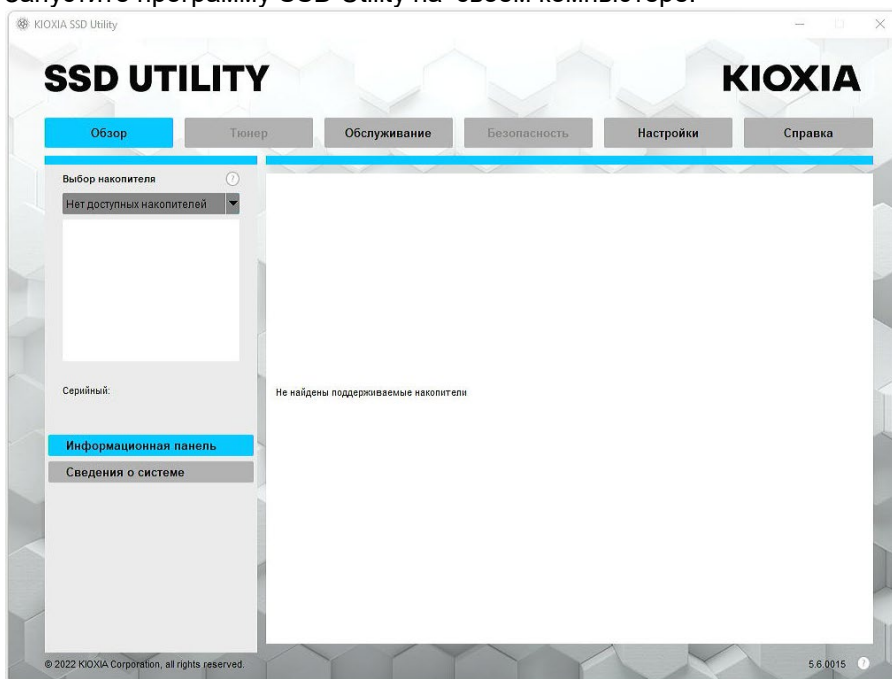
Запустите программу SSD Utility на своем компьютере.

KIOXIA SSD Utility

SSD UTILITY

KIOXIA

Обзор
Тюнер
Обслуживание
Безопасность
Настройки
Справка

Выбор накопителя

Нет доступных накопителей

Серийный:

Информационная панель

Сведения о системе

Не найдены поддерживаемые накопители

© 2022 KIOXIA Corporation, all rights reserved.

5.6.0015